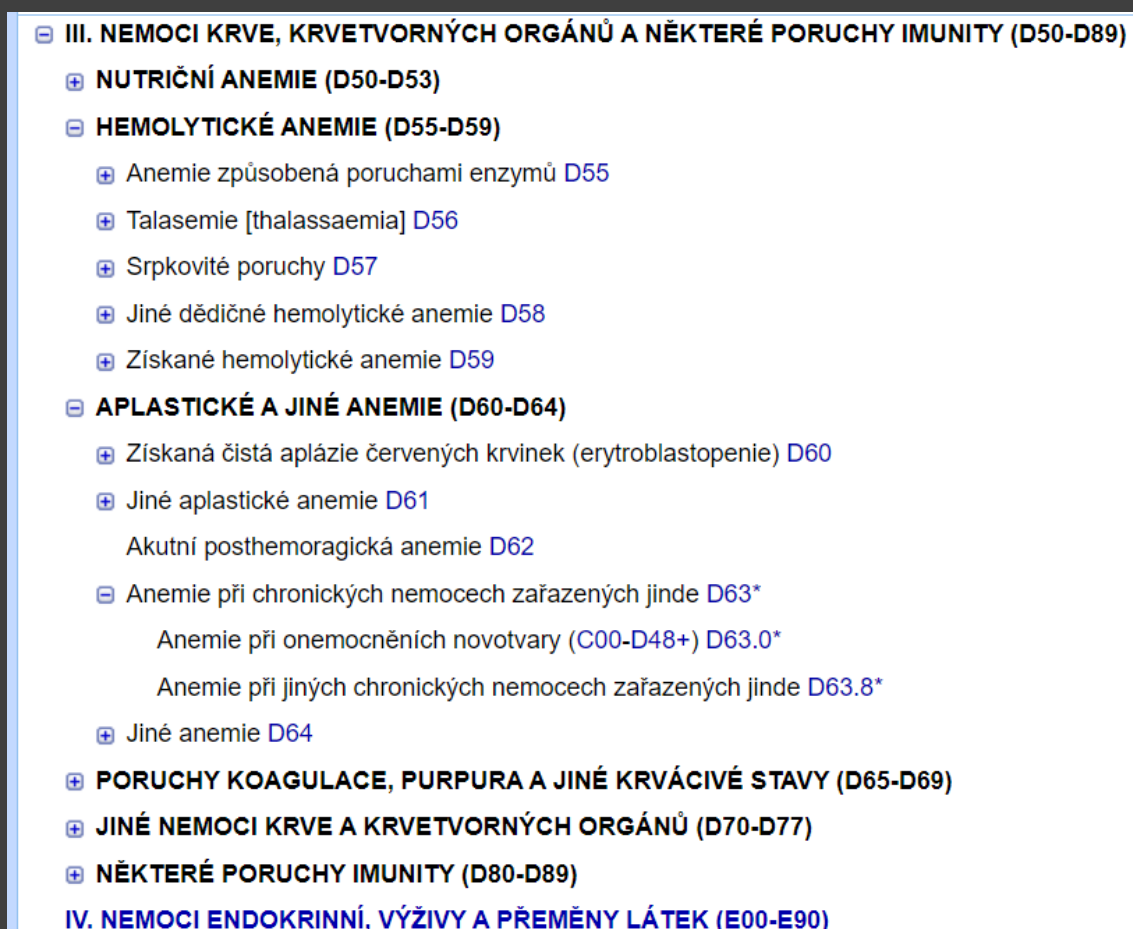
III. NEMOCI KRVE, KRVETVORNÝCH ORGÁNŮ A NĚKTERÉ PORUCHY IMUNITY (D50-D89)

NUTRIČNÍ ANEMIE (D50-D53)

HEMOLYTICKÉ ANEMIE (D55-D59)

Anemie způsobená poruchami enzymů D55

Talasemie [thalassaemia] D56

Srpkovité poruchy D57

Jiné dědičné hemolytické anemie D58

Získané hemolytické anemie D59

APLASTICKÉ A JINÉ ANEMIE (D60-D64)

Získaná čistá aplázie červených krvinek (erytroblastopenie) D60

Jiné aplastické anemie D61

Akutní posthemoragická anemie D62

Anemie při chronických nemocech zařazených jinde D63*

Anemie při onemocněních novotvary (C00-D48+) D63.0*

Anemie při jiných chronických nemocech zařazených jinde D63.8*

Jiné anemie D64

PORUCHY KOAGULACE, PURPURA A JINÉ KRVÁCIVÉ STAVY (D65-D69)

JINÉ NEMOCI KRVE A KRVETVORNÝCH ORGÁNŮ (D70-D77)

NĚKTERÉ PORUCHY IMUNITY (D80-D89)

IV. NEMOCI ENDOKRINNÍ, VÝŽIVY A PŘEMĚNY LÁTEK (E00-E90)